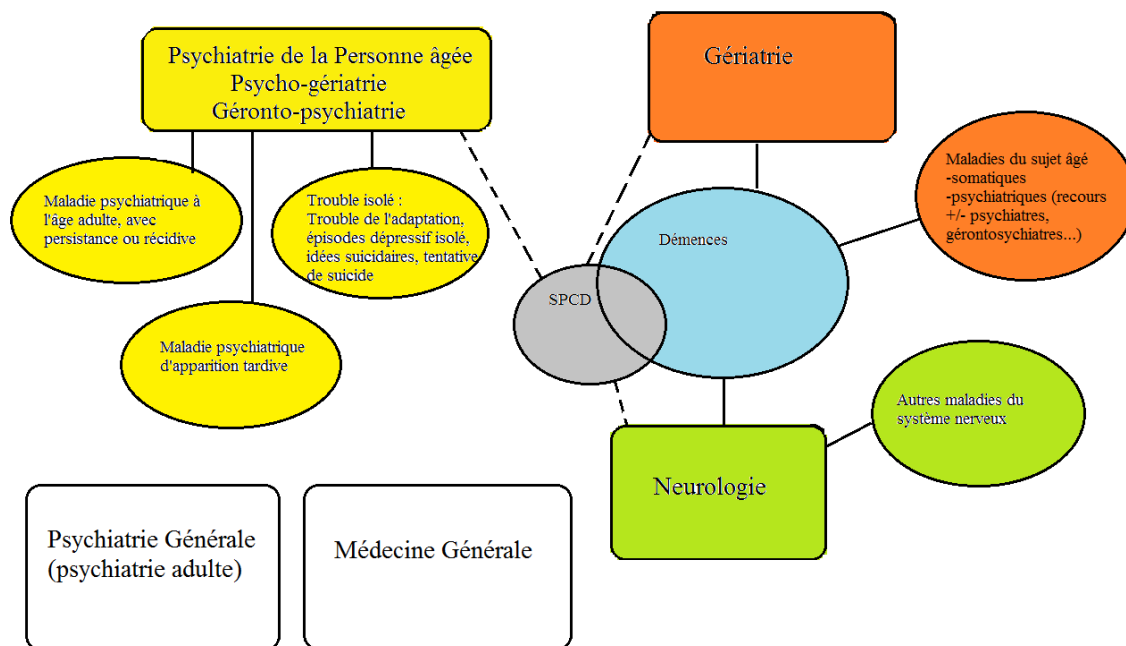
Psychiatrie de la Personne âgée
Psycho-gériatrie
Géronto-psychiatrie

Maladie psychiatrique à l'âge adulte, avec persistance ou récidive

Trouble isolé :
Trouble de l'adaptation, épisodes dépressif isolé, idées suicidaires, tentative de suicide

Maladie psychiatrique d'apparition tardive

Gériatrie

Maladies du sujet âgé
-somatiques
-psychiatriques (recours +/- psychiatres, gérontosychiatres...)

Démences

SPCD

Autres maladies du système nerveux

Neurologie

Psychiatrie Générale
(psychiatrie adulte)

Médecine Générale